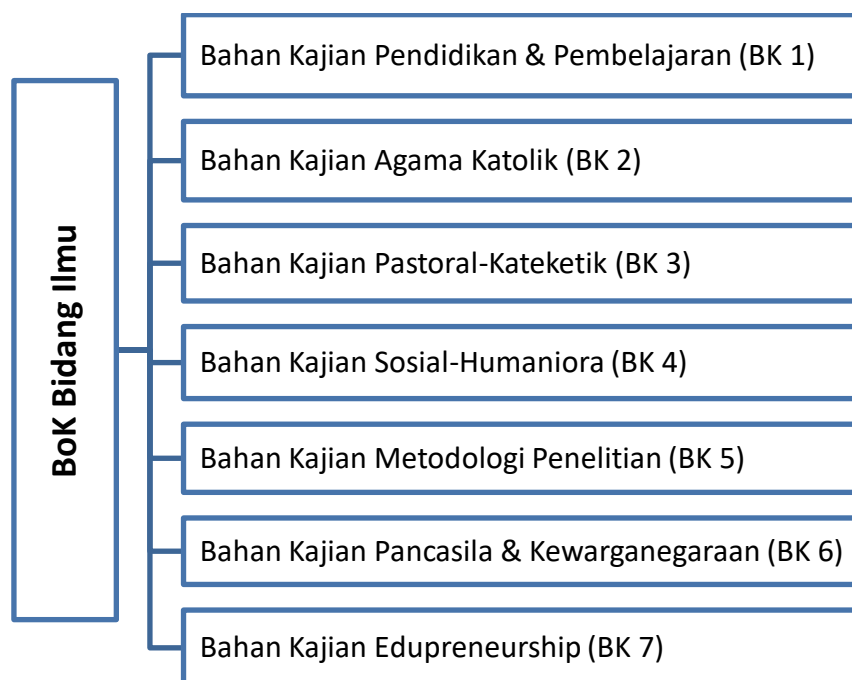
BoK Bidang Ilmu

Bahan Kajian Pendidikan & Pembelajaran (BK 1)

Bahan Kajian Agama Katolik (BK 2)

Bahan Kajian Pastoral-Kateketik (BK 3)

Bahan Kajian Sosial-Humaniora (BK 4)

Bahan Kajian Metodologi Penelitian (BK 5)

Bahan Kajian Pancasila & Kewarganegaraan (BK 6)

Bahan Kajian Edupreneurship (BK 7)